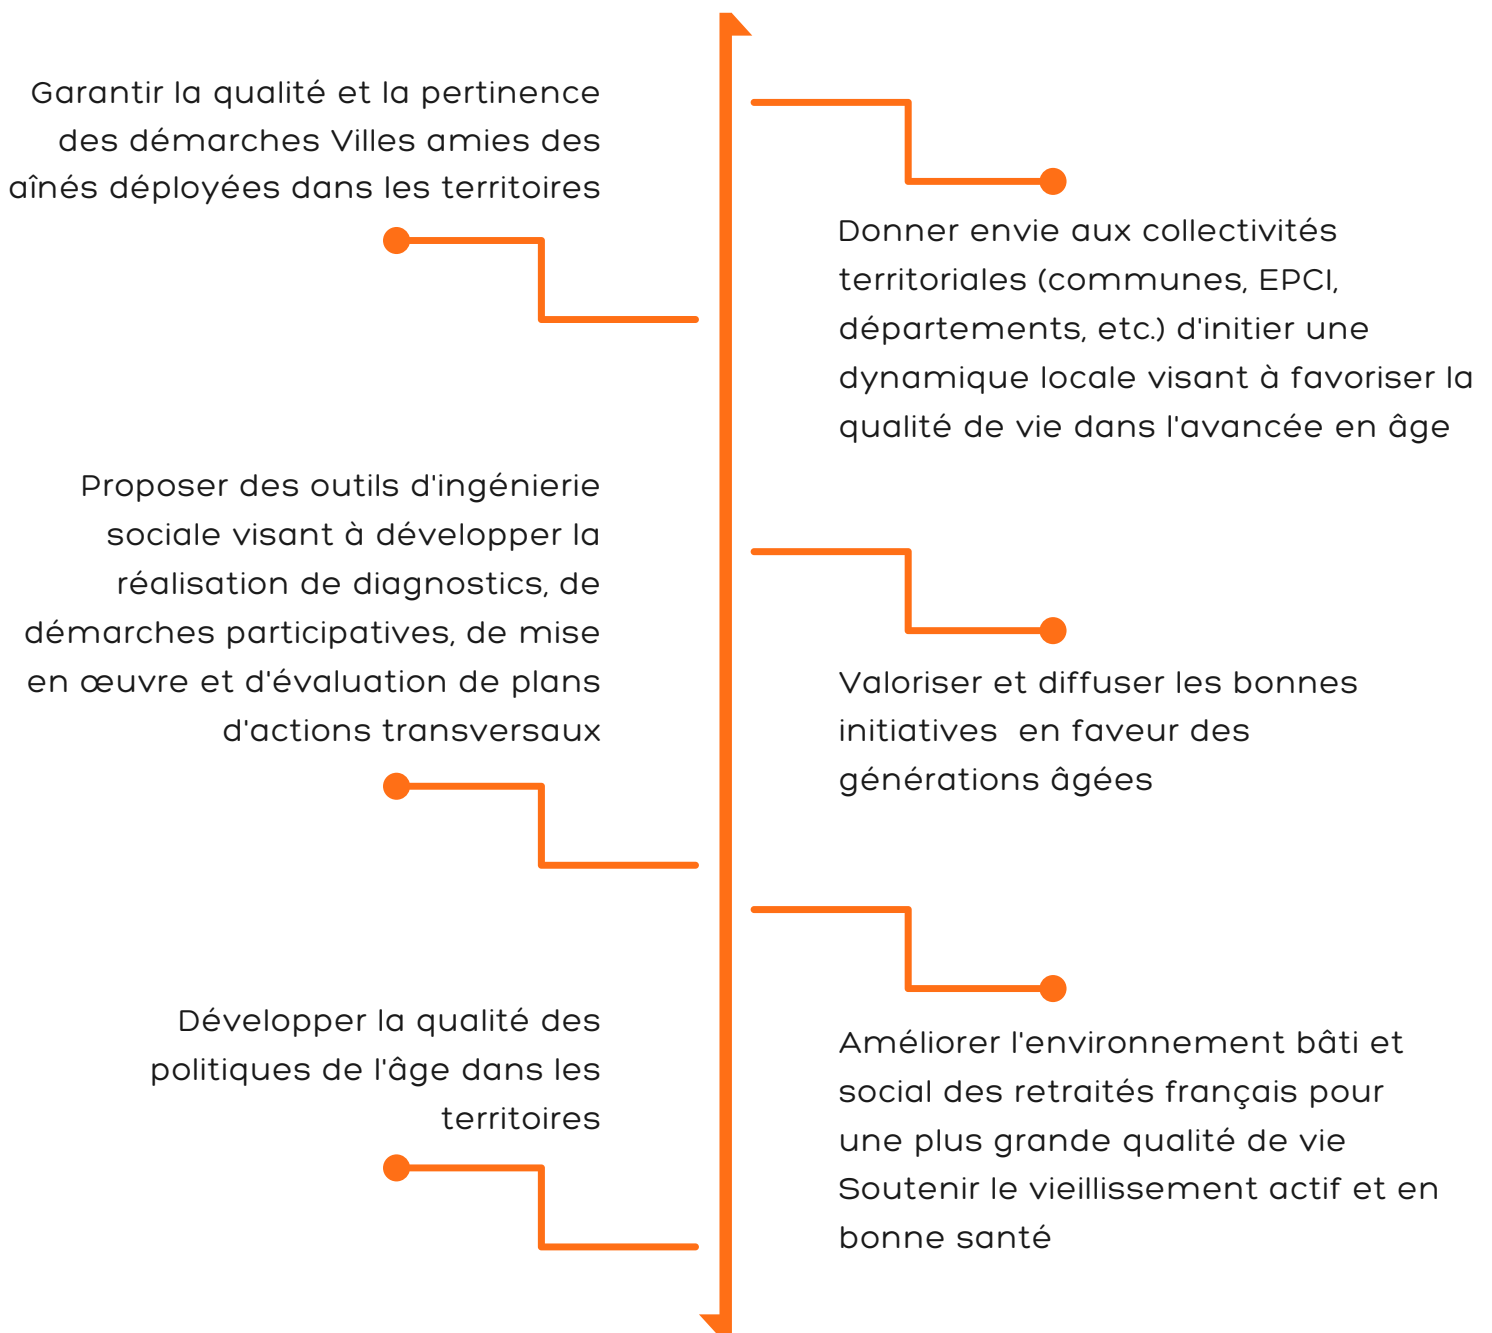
Garantir la qualité et la pertinence des démarches Villes amies des aînés déployées dans les territoires

Donner envie aux collectivités territoriales (communes, EPCI, départements, etc.) d'initier une dynamique locale visant à favoriser la qualité de vie dans l'avancée en âge

Proposer des outils d'ingénierie sociale visant à développer la réalisation de diagnostics, de démarches participatives, de mise en œuvre et d'évaluation de plans d'actions transversaux

Valoriser et diffuser les bonnes initiatives en faveur des générations âgées

Développer la qualité des politiques de l'âge dans les territoires

Améliorer l'environnement bâti et social des retraités français pour une plus grande qualité de vie Soutenir le vieillissement actif et en bonne santé